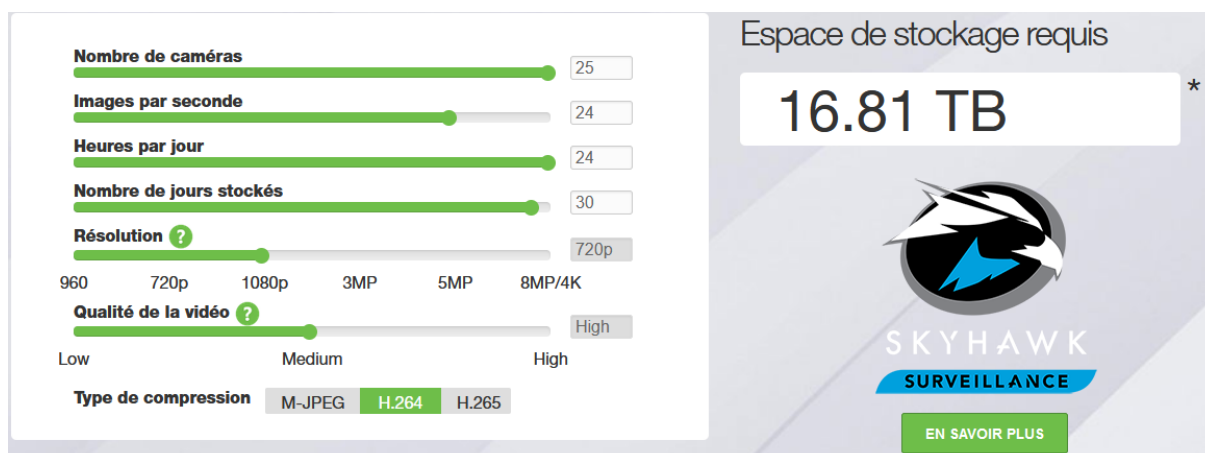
Nombre de caméras
25
Images par seconde
24
Heures par jour
24
Nombre de jours stockés
30
Résolution ?
720p
960 720p 1080p 3MP 5MP 8MP/4K
Qualité de la vidéo ?
High
Low Medium High
Type de compression
M-JPEG H.264 H.265

Espace de stockage requis
16.81 TB
*
SKYHAWK
SURVEILLANCE
EN SAVOIR PLUS